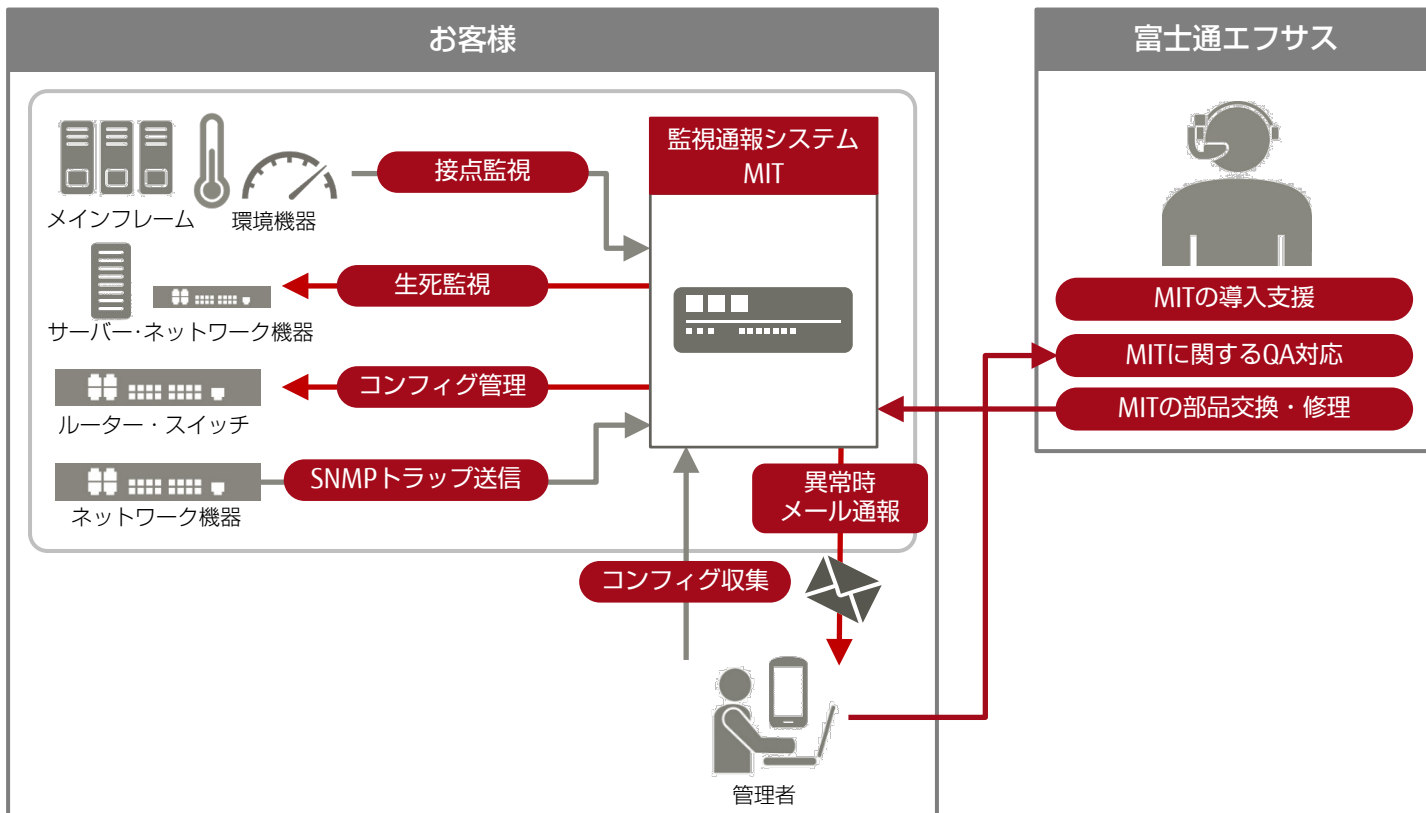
お客様

富士通エフサス

監視通報システム
MIT

メインフレーム

環境機器

接点監視

生死監視

サーバー・ネットワーク機器

コンフィグ管理

ルーター・スイッチ

SNMPトラップ送信

ネットワーク機器

異常時
メール通報

コンフィグ収集

管理者

MITの導入支援

MITに関するQA対応

MITの部品交換・修理